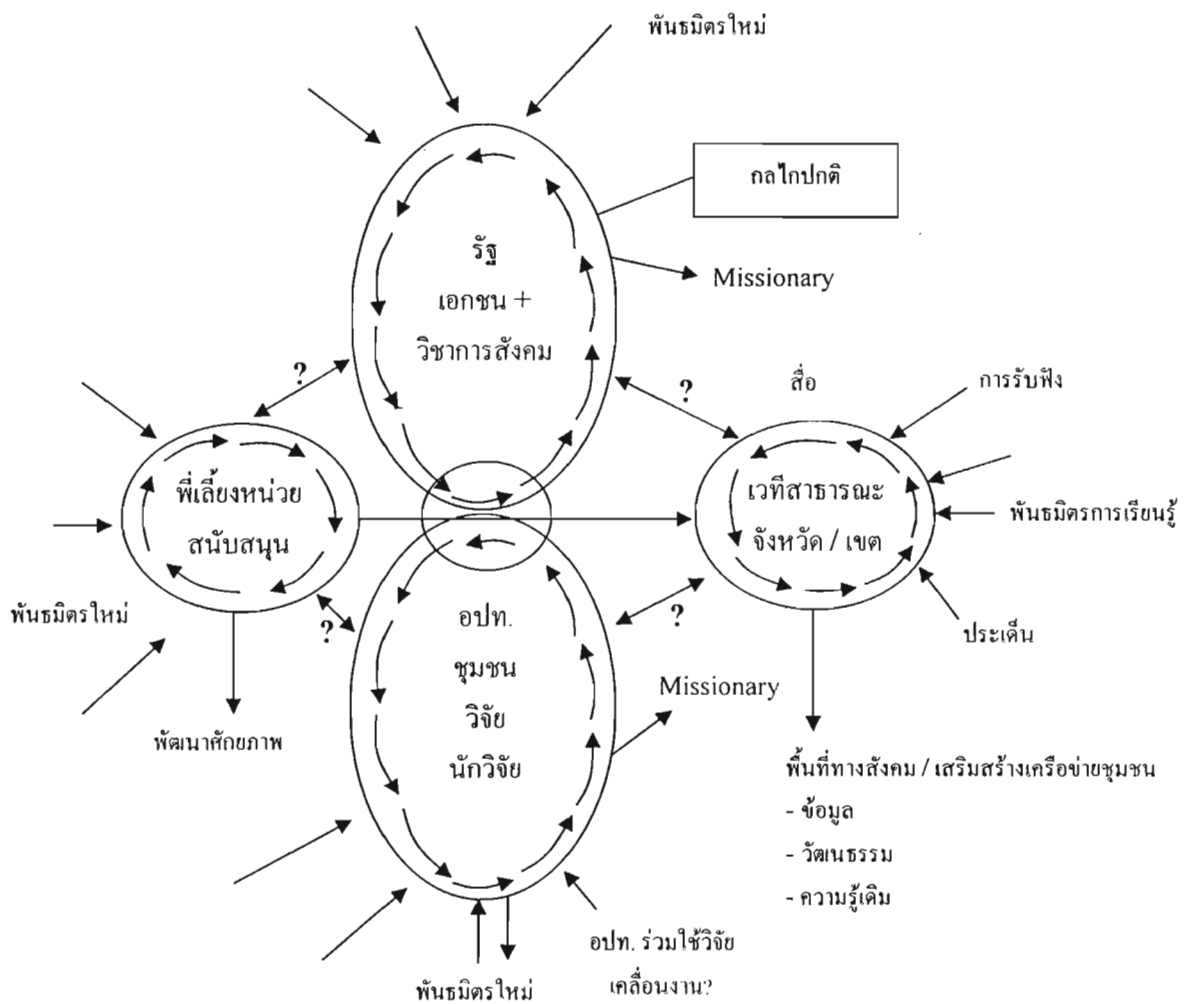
พันธมิตรใหม่

กลไกปกติ

รัฐ
เอกชน +
วิชาการสังคม

Missionary

?

?

สื่อ

การรับฟัง

พี่เลี้ยงหน่วย
สนับสนุน

เวทีสาธารณะ
จังหวัด / เขต

พันธมิตรการเรียนรู้

พันธมิตรใหม่

?

อปท.
ชุมชน
วิจัย
นักวิจัย

?

ประเด็น

Missionary

พัฒนาศักยภาพ

พื้นที่ทางสังคม / เสริมสร้างเครือข่ายชุมชน
- ข้อมูล
- วัฒนธรรม
- ความรู้เดิม

อปท. ร่วมใช้วิจัย
เคลื่อนงาน?

พันธมิตรใหม่